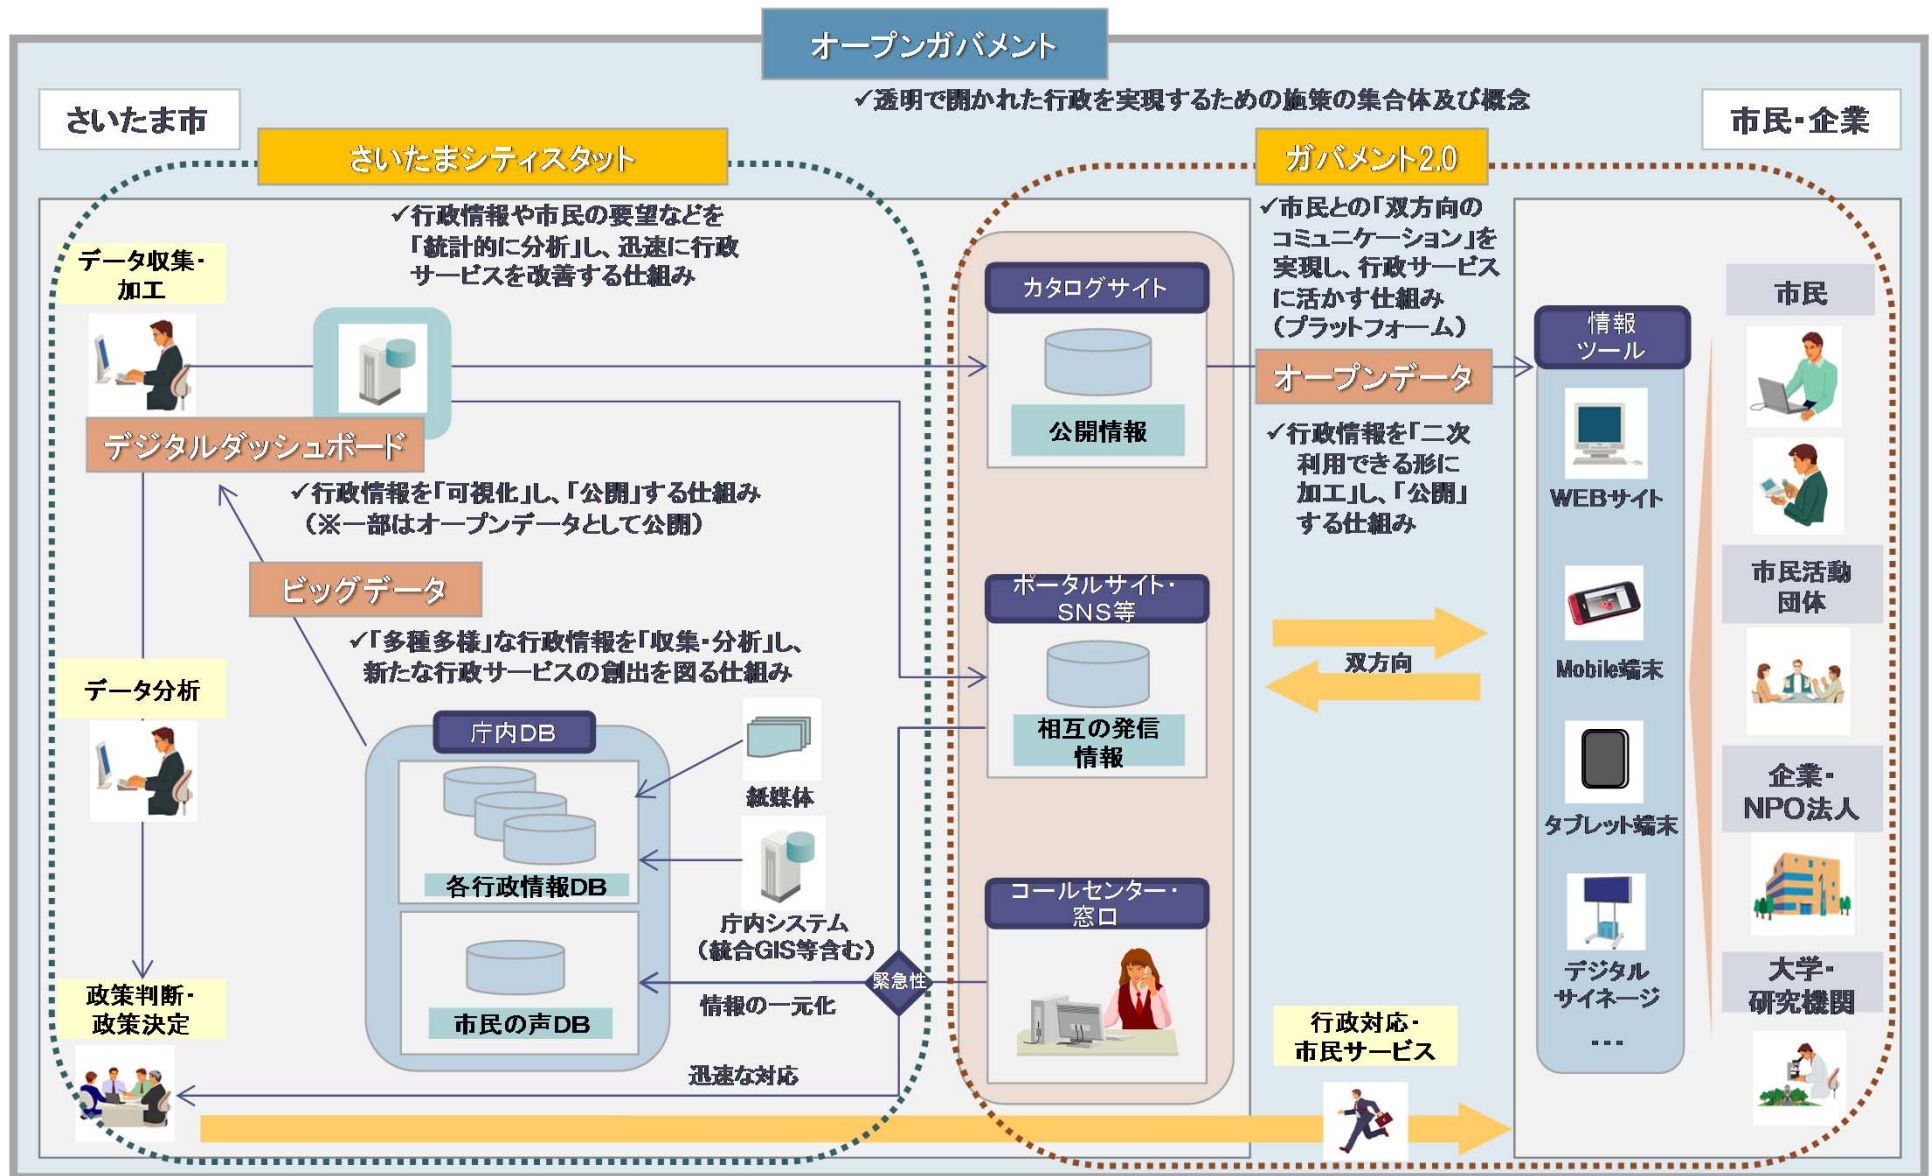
オープンガバメント

✓透明で開かれた行政を実現するための施策の集合体及び概念

さいたま市

市民・企業

さいたまシティスタット

ガバメント2.0

✓行政情報や市民の要望などを「統計的に分析」し、迅速に行政サービスを改善する仕組み

✓市民との「双方向のコミュニケーション」を実現し、行政サービスに活かす仕組み（プラットフォーム）

データ収集・加工

カタログサイト

公開情報

情報ツール

市民

オープンデータ

デジタルダッシュボード

✓行政情報を「二次利用できる形に加工」し、「公開」する仕組み

WEBサイト

✓行政情報を「可視化」し、「公開」する仕組み（※一部はオープンデータとして公開）

ビッグデータ

ポータルサイト・SNS等

市民活動団体

✓「多種多様」な行政情報を「収集・分析」し、新たな行政サービスの創出を図る仕組み

双方向

Mobile端末

データ分析

庁内DB

相互の発信情報

紙媒体

企業・NPO法人

タブレット端末

各行政情報DB

庁内システム（統合GIS等含む）

コールセンター・窓口

緊急性

デジタルサイネージ

大学・研究機関

政策判断・政策決定

市民の声DB

情報の一元化

行政対応・市民サービス

・・・

迅速な対応